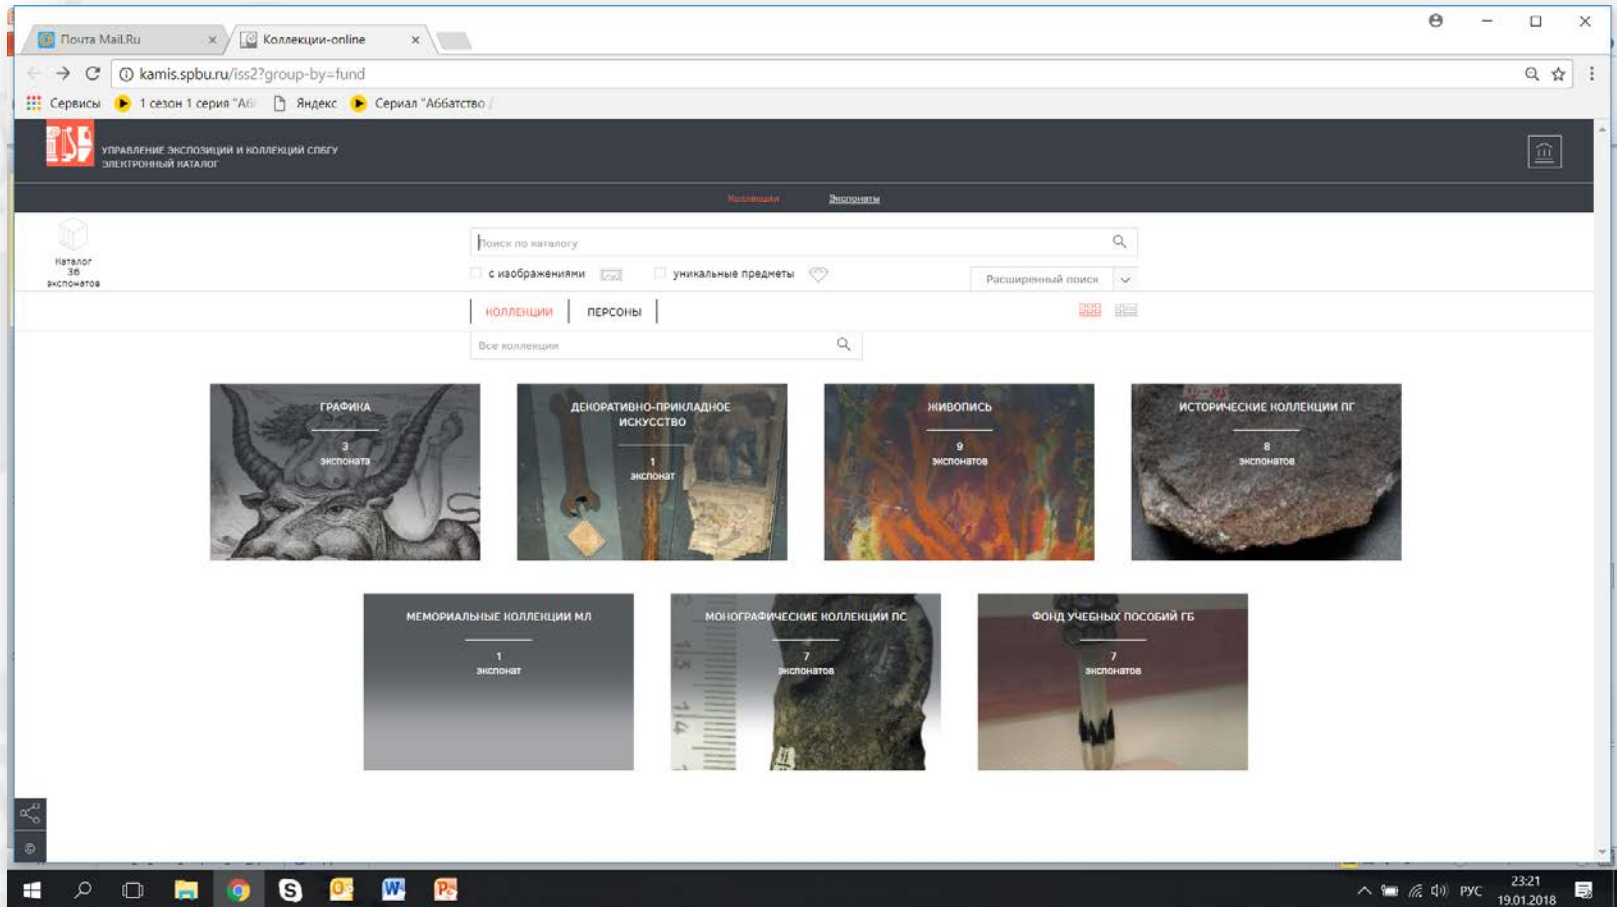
Почта Mail.Ru ×
Коллекции-online ×

kamis.spbu.ru/iss2?group-by=fund

Сервисы
1 сезон 1 серия "Аб
Яндекс
Сериал "Аббатство

УПРАВЛЕНИЕ ЭКСПОЗИЦИЙ И КОЛЛЕКЦИЙ СПБГУ
ЭЛЕКТРОННЫЙ КАТАЛОГ

Коллекции
Экспонаты

Каталог
36
экспонатов

Поиск по каталогу

с изображениями
уникальные предметы
Расширенный поиск

КОЛЛЕКЦИИ
ПЕРСОНЫ

Все коллекции

ГРАФИКА
3
экспоната

ДЕКОРАТИВНО-ПРИКЛАДНОЕ ИСКУССТВО
1
экспонат

ЖИВОПИСЬ
9
экспонатов

ИСТОРИЧЕСКИЕ КОЛЛЕКЦИИ ПГ
8
экспонатов

МЕМОРИАЛЬНЫЕ КОЛЛЕКЦИИ МЛ
1
экспонат

МОНОГРАФИЧЕСКИЕ КОЛЛЕКЦИИ ПС
7
экспонатов

ФОНД УЧЕБНЫХ ПОСОБИЙ ГБ
7
экспонатов

РУС
23:21
19.01.2018